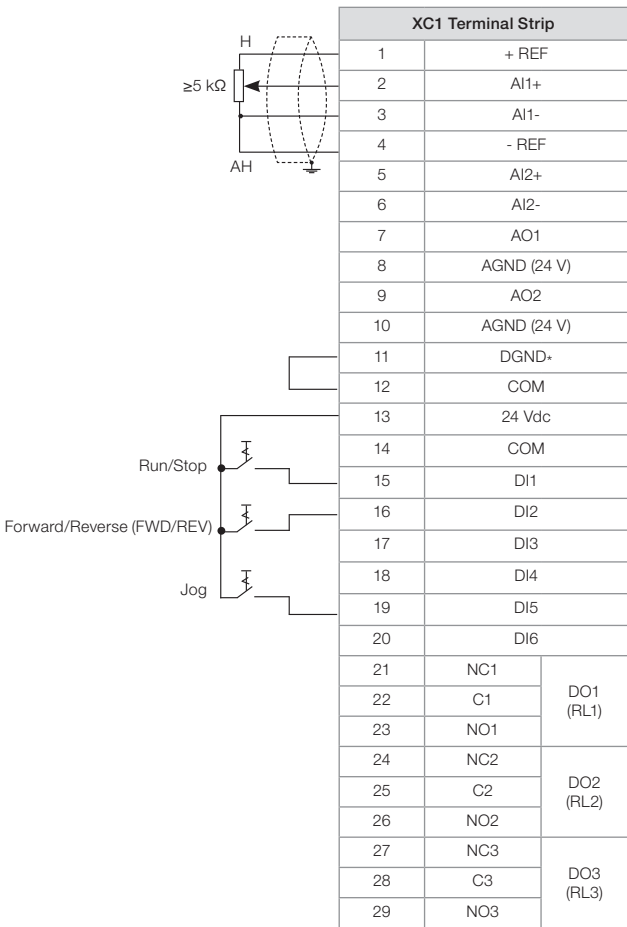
H

≥5 kΩ

AH

Run/Stop

Forward/Reverse (FWD/REV)

Jog

| XC1 Terminal Strip | | |
|---|---|---|
| 1 | + REF | |
| 2 | AI1+ | |
| 3 | AI1- | |
| 4 | - REF | |
| 5 | AI2+ | |
| 6 | AI2- | |
| 7 | AO1 | |
| 8 | AGND (24 V) | |
| 9 | AO2 | |
| 10 | AGND (24 V) | |
| 11 | DGND* | |
| 12 | COM | |
| 13 | 24 Vdc | |
| 14 | COM | |
| 15 | DI1 | |
| 16 | DI2 | |
| 17 | DI3 | |
| 18 | DI4 | |
| 19 | DI5 | |
| 20 | DI6 | |
| 21 | NC1 | DO1 (RL1) |
| 22 | C1 | |
| 23 | NO1 | |
| 24 | NC2 | DO2 (RL2) |
| 25 | C2 | |
| 26 | NO2 | |
| 27 | NC3 | DO3 (RL3) |
| 28 | C3 | |
| 29 | NO3 | |